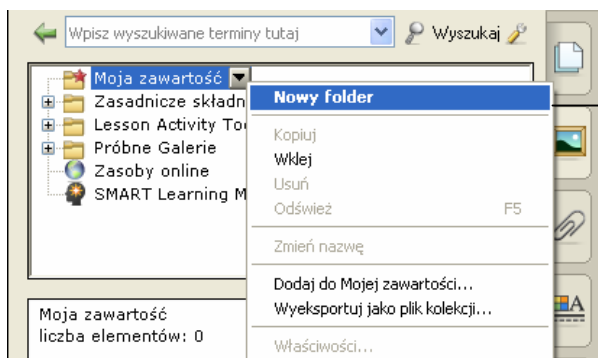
Wpisz wyszukiwane terminy tutaj
Wyszukaj

Moja zawartość
Zasadnicze składn
Lesson Activity Too
Próbne Galerie
Zasoby online
SMART Learning M

Nowy folder
Kopiuj
Wklej
Usuń
Odśwież F5
Zmień nazwę
Dodaj do Mojej zawartości...
Wyeksportuj jako plik kolekcji...
Właściwości...

Moja zawartość
liczba elementów: 0